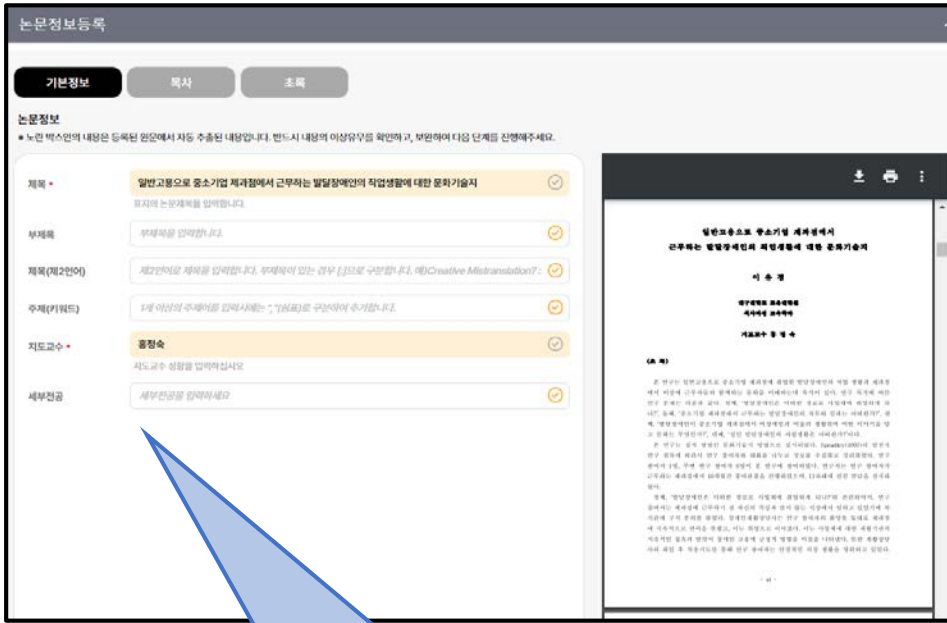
논문정보등록

기본정보
목차
초록

논문정보
● 노란 박스안의 내용은 등록된 원문에서 자동 추출된 내용입니다. 반드시 내용의 이상유무를 확인하고, 보완하여 다음 단계를 진행해주세요.

제목 •
일반고용으로 중소기업 제과점에서 근무하는 발달장애인의 직업생활에 대한 문화기술지
표지의 논문제목을 입력합니다.

부제목
부제목을 입력합니다.

제목(제2언어)
제2언어로 제목을 입력합니다. 부제목이 있는 경우 [:]으로 구분합니다. 예)Creative Mistranslation? :

주제(키워드)
1개 이상의 주제어를 입력시에는 ", "(쉼표)로 구분하여 추가합니다.

지도교수 •
홍정숙
지도교수 성함을 입력하십시오

세부전공
세부전공을 입력하세요

일반고용으로 중소기업 제과점에서
근무하는 발달장애인의 직업생활에 대한 문화기술지

이 송 경

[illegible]

지도교수 홍 정 숙

(초 록)

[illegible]